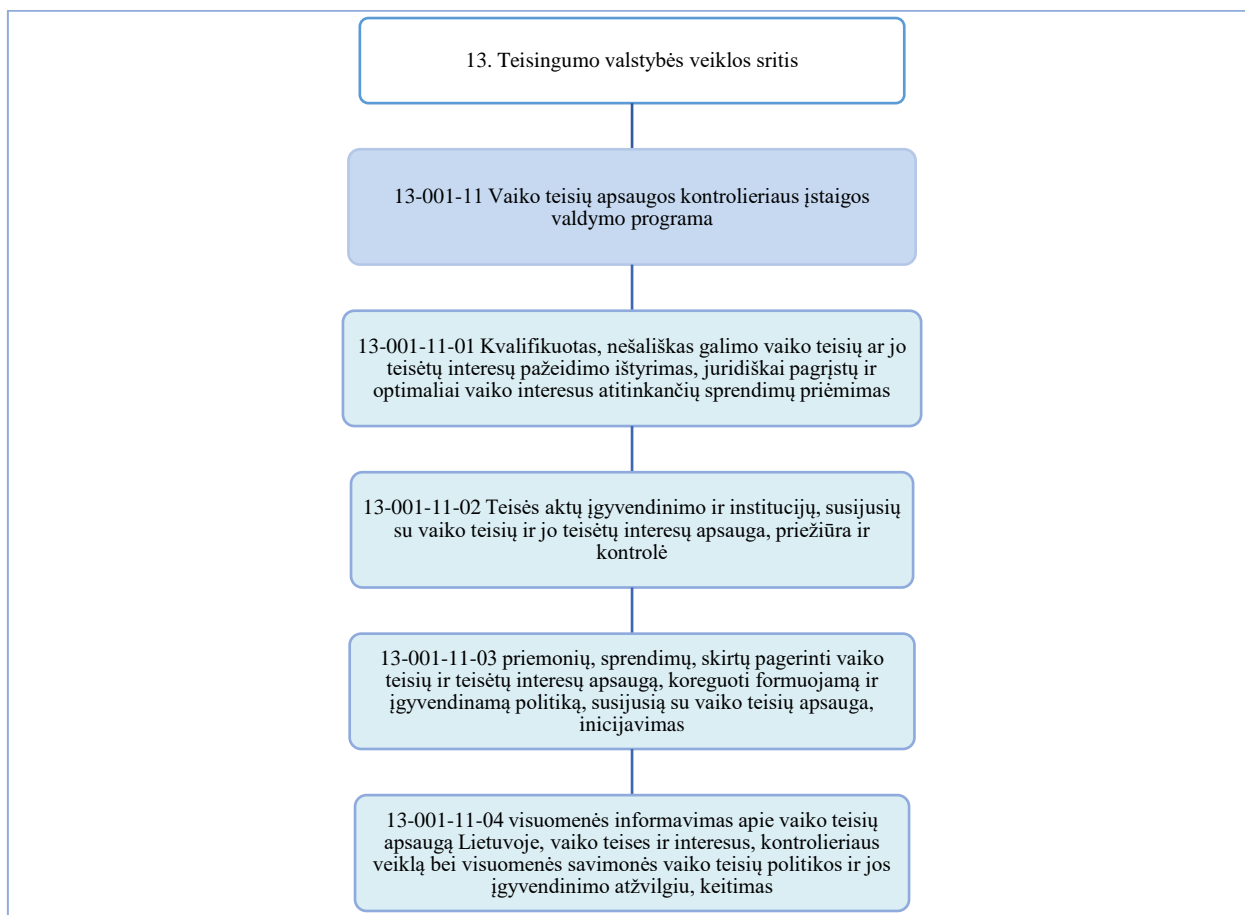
13. Teisingumo valstybės veiklos sritis

13-001-11 Vaiko teisių apsaugos kontrolieriaus įstaigos valdymo programa

13-001-11-01 Kvalifikuotas, nešališkas galimo vaiko teisių ar jo teisėtų interesų pažeidimo ištyrimas, juridiškai pagrįstų ir optimaliai vaiko interesus atitinkančių sprendimų priėmimas

13-001-11-02 Teisės aktų įgyvendinimo ir institucijų, susijusių su vaiko teisių ir jo teisėtų interesų apsauga, priežiūra ir kontrolė

13-001-11-03 priemonių, sprendimų, skirtų pagerinti vaiko teisių ir teisėtų interesų apsaugą, koreguoti formuojamą ir įgyvendinamą politiką, susijusią su vaiko teisių apsauga, inicijavimas

13-001-11-04 visuomenės informavimas apie vaiko teisių apsaugą Lietuvoje, vaiko teises ir interesus, kontrolieriaus veiklą bei visuomenės savimonės vaiko teisių politikos ir jos įgyvendinimo atžvilgiu, keitimas